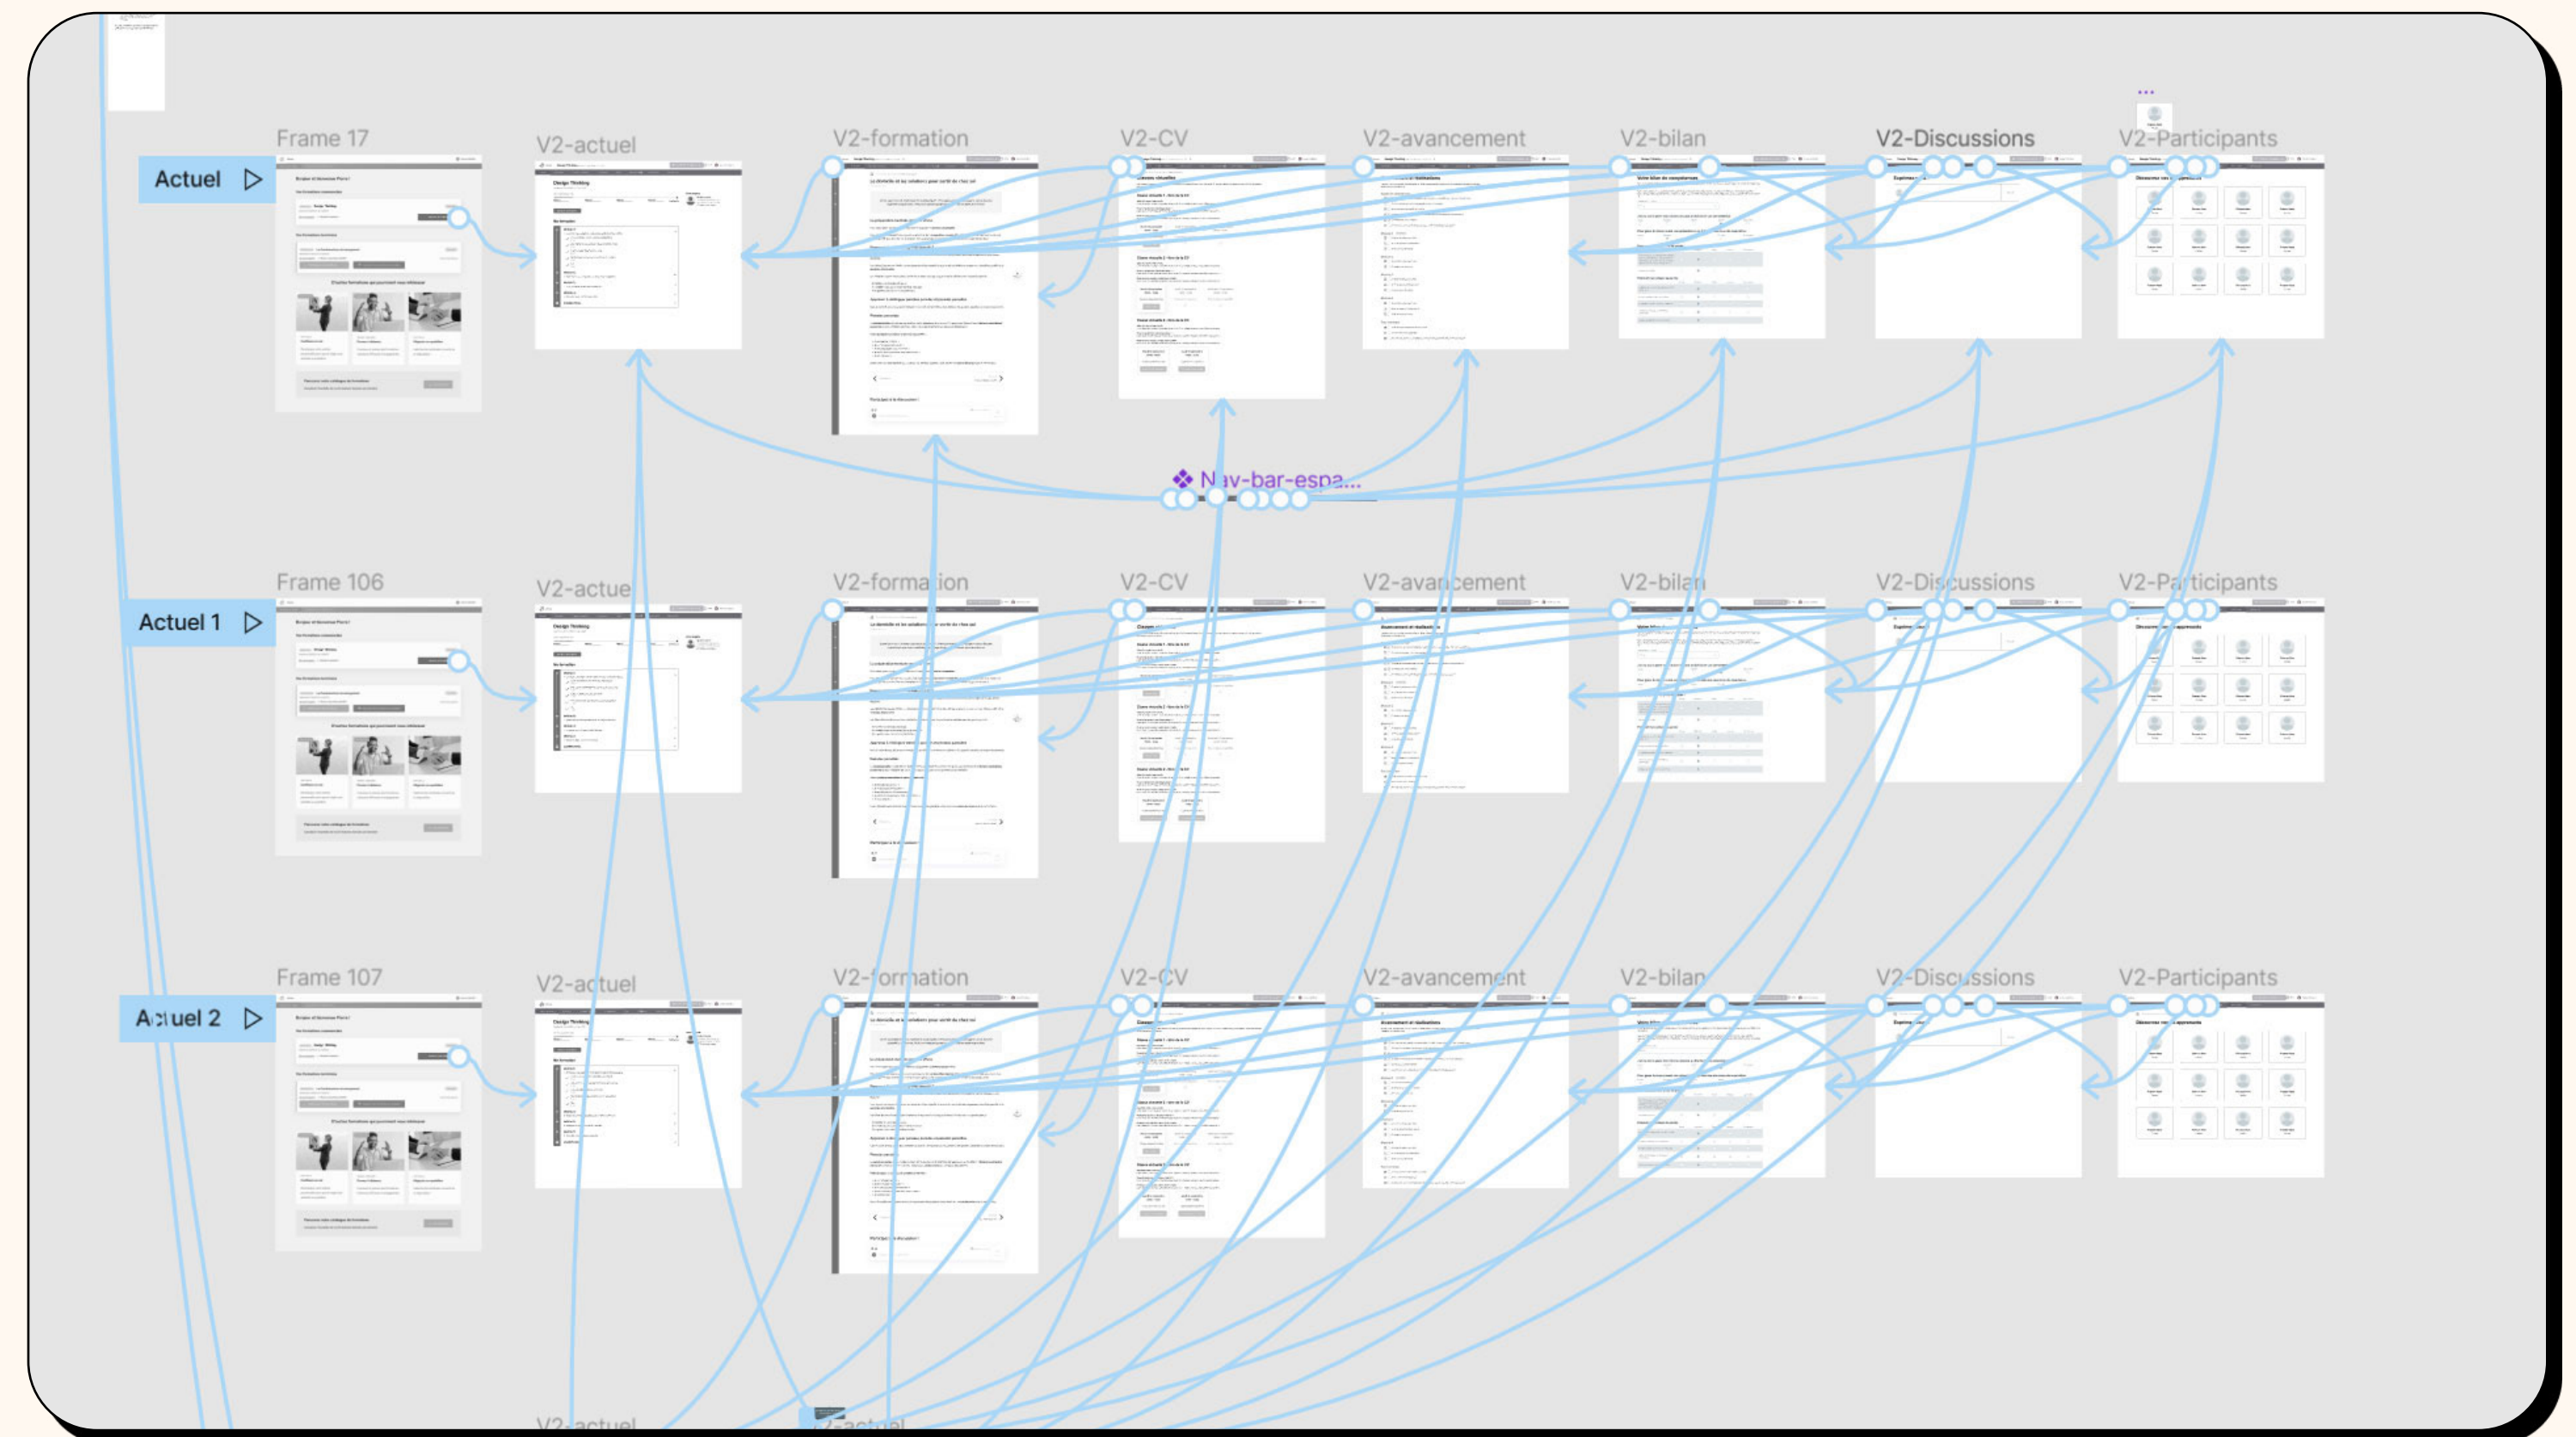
Frame 17
V2-actuel
V2-formation
V2-CV
V2-avancement
V2-bilan
V2-Discussions
V2-Participants
Actuel

Nav-bar-espa...

Frame 106
V2-actuel
V2-formation
V2-CV
V2-avancement
V2-bilan
V2-Discussions
V2-Participants
Actuel 1

Frame 107
V2-actuel
V2-formation
V2-CV
V2-avancement
V2-bilan
V2-Discussions
V2-Participants
Actuel 2

V2-actuel
V2-actuel